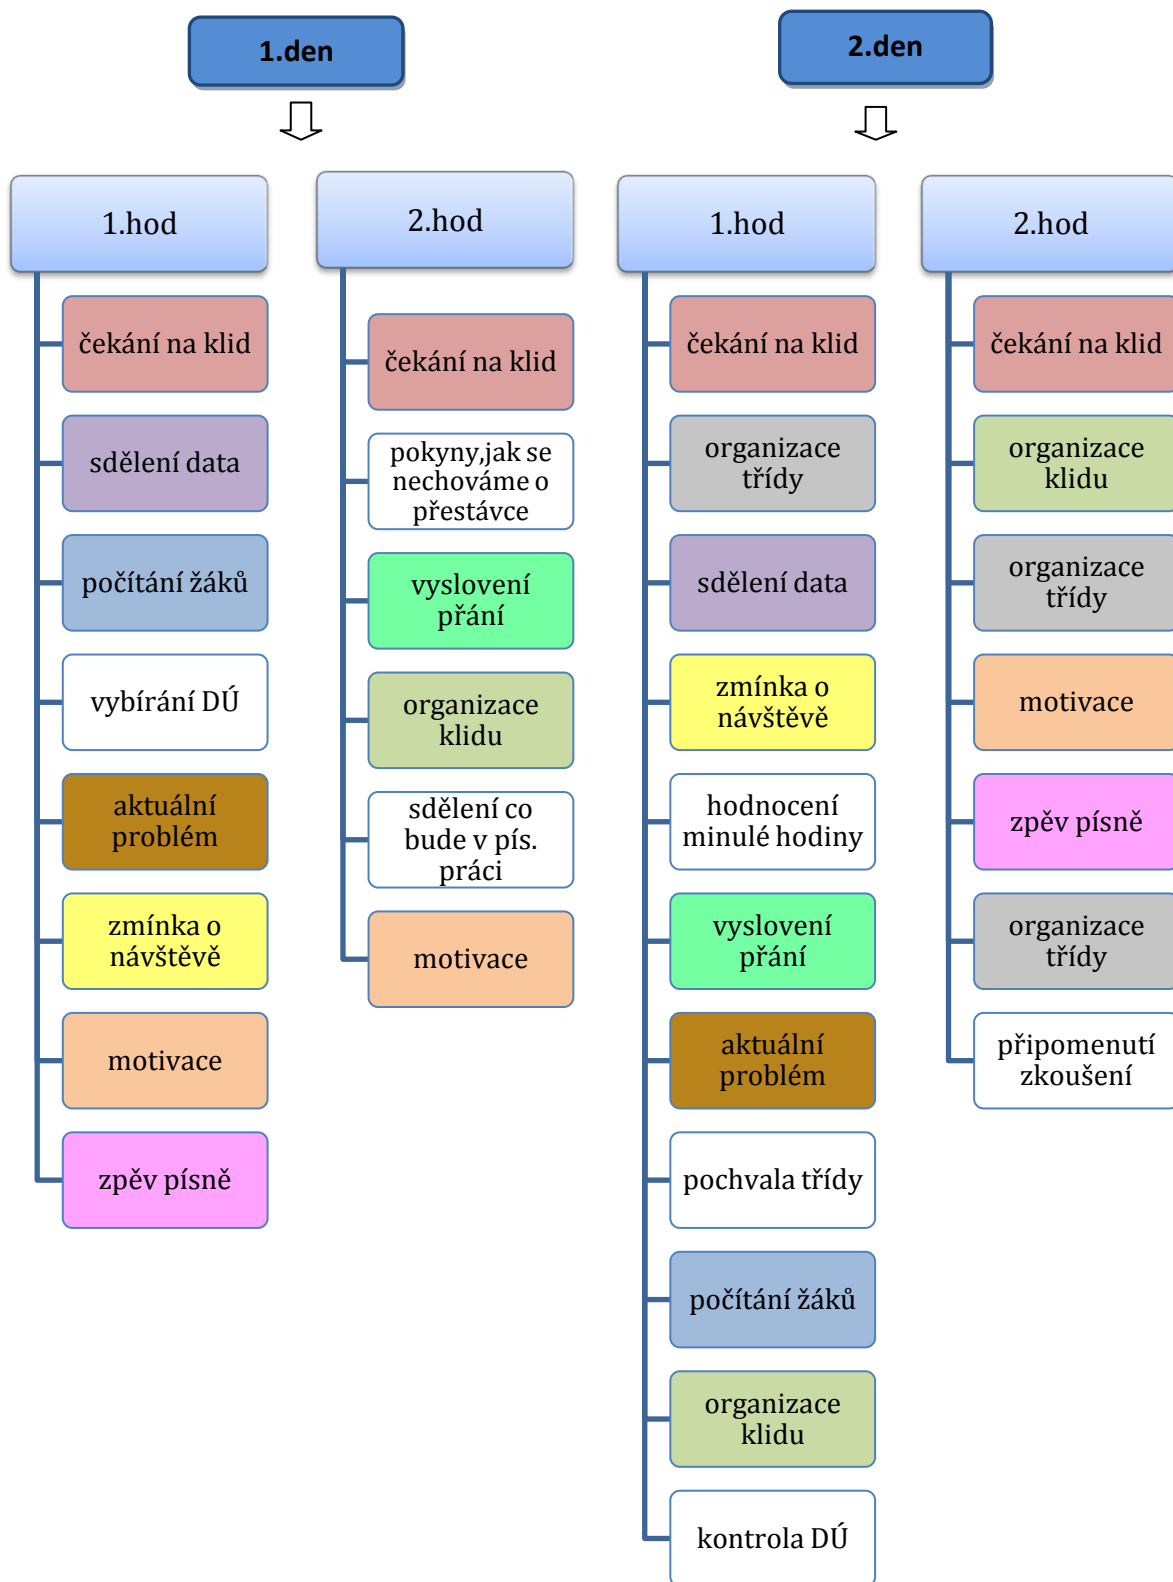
1.den

1.hod

čekání na klid

sdělení data

počítání žáků

vybírání DÚ

aktuální problém

zmínka o návštěvě

motivace

zpěv písně

2.hod

čekání na klid

pokyny,jak se nechováme o přestávce

vyslovení přání

organizace klidu

sdělení co bude v pís. práci

motivace

2.den

1.hod

čekání na klid

organizace třídy

sdělení data

zmínka o návštěvě

hodnocení minulé hodiny

vyslovení přání

aktuální problém

pochvala třídy

počítání žáků

organizace klidu

kontrola DÚ

2.hod

čekání na klid

organizace klidu

organizace třídy

motivace

zpěv písně

organizace třídy

připomenutí zkoušení